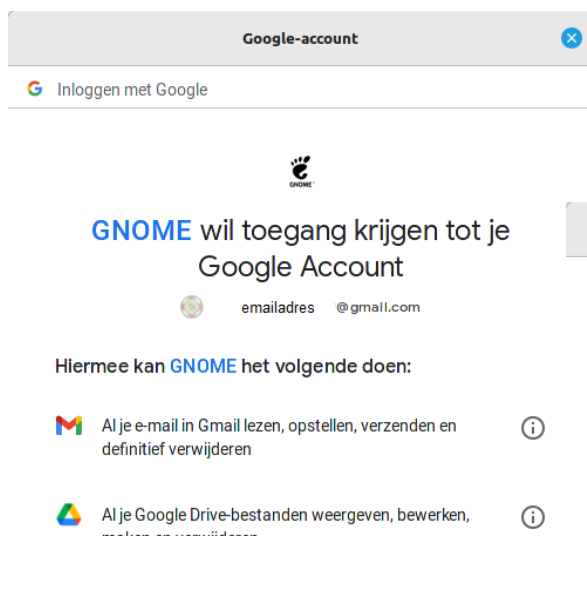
Google-account

G Inloggen met Google

GNOME

GNOME wil toegang krijgen tot je Google Account

emailadres @gmail.com

Hiermee kan GNOME het volgende doen:

Al je e-mail in Gmail lezen, opstellen, verzenden en definitief verwijderen

Al je Google Drive-bestanden weergeven, bewerken, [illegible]